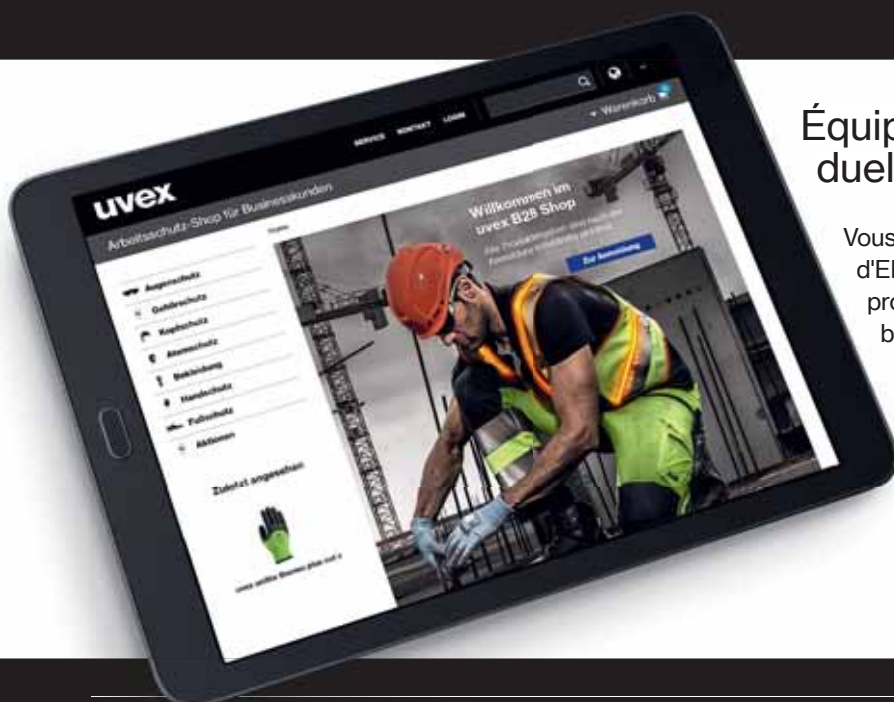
SERVICE KONTAKT LOGIN

Warenkorb

uvex

Arbeitsschutz-Shop für Businesskunden

Home

Augenschutz
Gehörschutz
Kopfschutz
Atemschutz
Bekleidung
Handschutz
Fußschutz
Aktionen

Zuletzt angesehen

uvex unilite thermo plus cut c

Willkommen im uvex B2B Shop

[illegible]

Zur Anmeldung

Équip
duel

Vous
d'El
pro
b